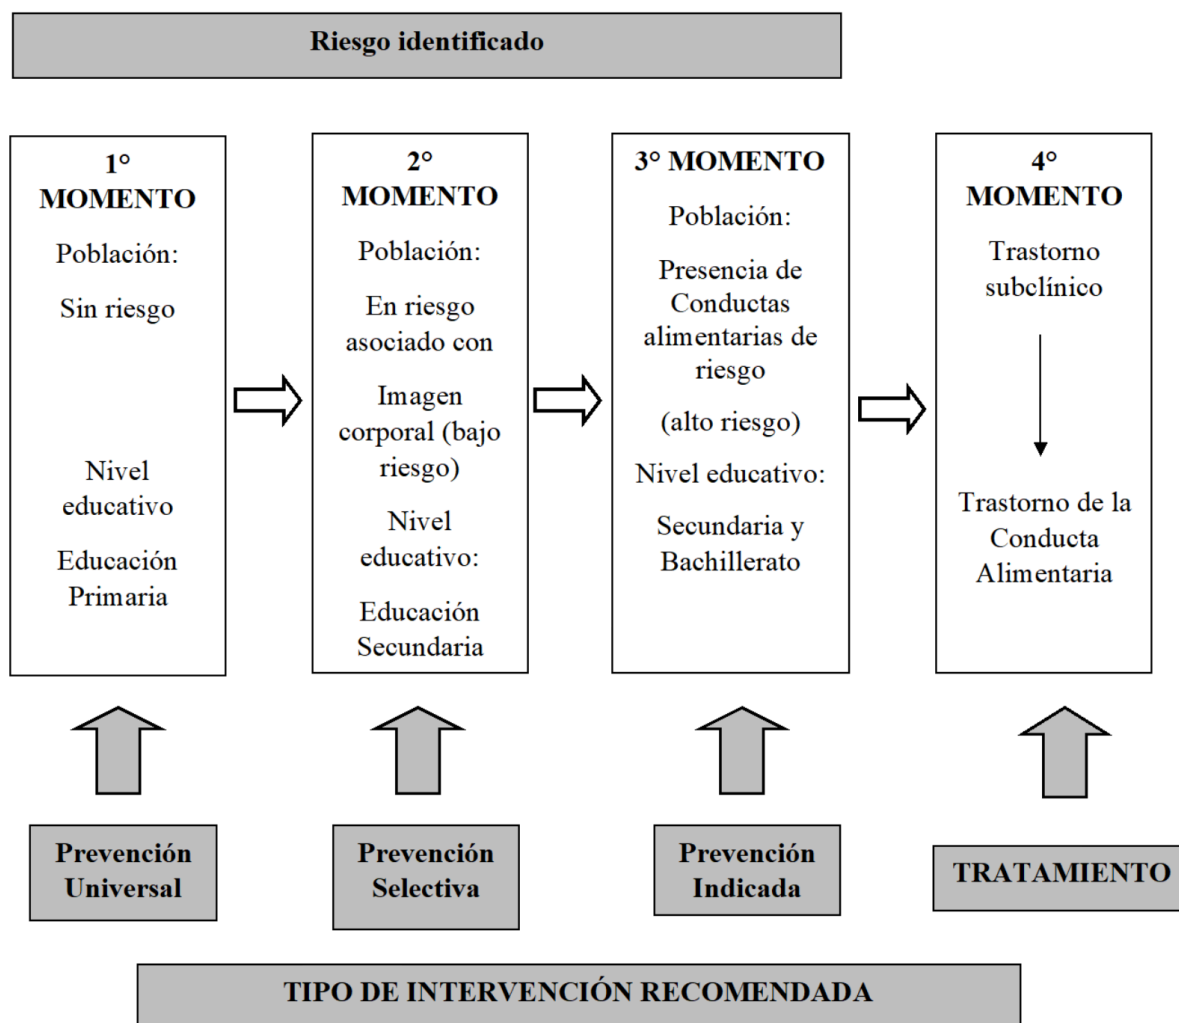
Riesgo identificado

1° MOMENTO

Población:

Sin riesgo

Nivel educativo

Educación Primaria

2° MOMENTO

Población:

En riesgo asociado con

Imagen corporal (bajo riesgo)

Nivel educativo:

Educación Secundaria

3° MOMENTO

Población:

Presencia de Conductas alimentarias de riesgo

(alto riesgo)

Nivel educativo:

Secundaria y Bachillerato

4° MOMENTO

Trastorno subclínico

Trastorno de la Conducta Alimentaria

Prevención Universal

Prevención Selectiva

Prevención Indicada

TRATAMIENTO

TIPO DE INTERVENCIÓN RECOMENDADA